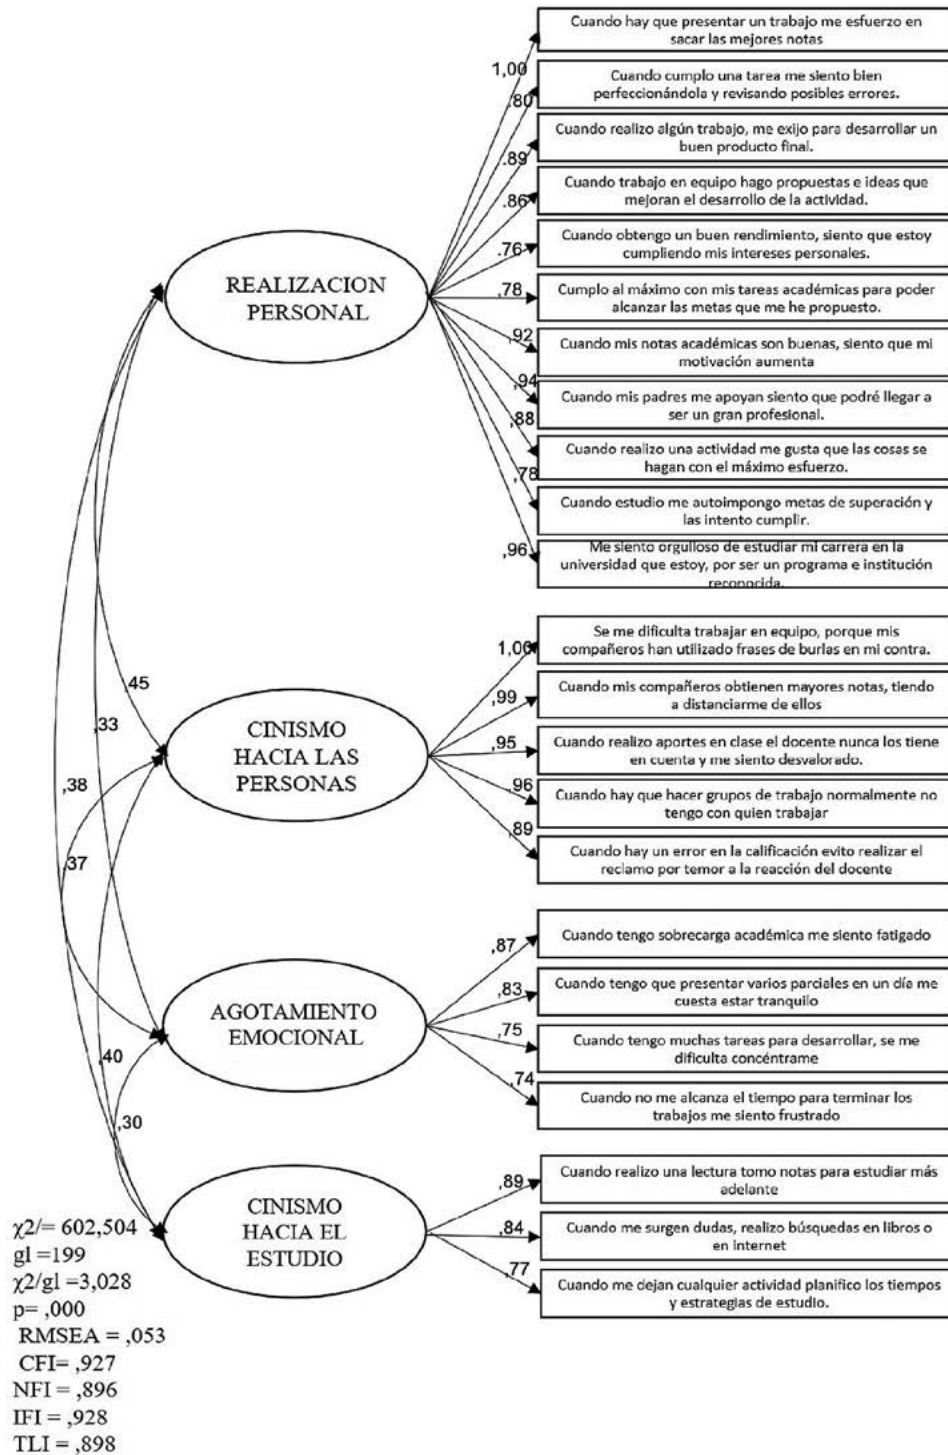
Cuando hay que presentar un trabajo me esfuerzo en sacar las mejores notas

1,00

,80

Cuando cumplo una tarea me siento bien perfeccionándola y revisando posibles errores.

Cuando realizo algún trabajo, me exijo para desarrollar un buen producto final.

,89

Cuando trabajo en equipo hago propuestas e ideas que mejoran el desarrollo de la actividad.

,86

Cuando obtengo un buen rendimiento, siento que estoy cumpliendo mis intereses personales.

,76

REALIZACION PERSONAL

,78

Cumplo al máximo con mis tareas académicas para poder alcanzar las metas que me he propuesto.

,92

Cuando mis notas académicas son buenas, siento que mi motivación aumenta

,94

Cuando mis padres me apoyan siento que podré llegar a ser un gran profesional.

,88

Cuando realizo una actividad me gusta que las cosas se hagan con el máximo esfuerzo.

,78

Cuando estudio me autoimpongo metas de superación y las intento cumplir.

,96

Me siento orgulloso de estudiar mi carrera en la universidad que estoy, por ser un programa e institución reconocida.

Se me dificulta trabajar en equipo, porque mis compañeros han utilizado frases de burlas en mi contra.

1,00

,99

Cuando mis compañeros obtienen mayores notas, tiendo a distanciarme de ellos

,45

,33

CINISMO HACIA LAS PERSONAS

,95

Cuando realizo aportes en clase el docente nunca los tiene en cuenta y me siento desvalorado.

,38

,96

Cuando hay que hacer grupos de trabajo normalmente no tengo con quien trabajar

,37

,89

Cuando hay un error en la calificación evito realizar el reclamo por temor a la reacción del docente

,87

Cuando tengo sobrecarga académica me siento fatigado

,83

Cuando tengo que presentar varios parciales en un día me cuesta estar tranquilo

AGOTAMIENTO EMOCIONAL

,75

Cuando tengo muchas tareas para desarrollar, se me dificulta concéntrame

,40

,74

Cuando no me alcanza el tiempo para terminar los trabajos me siento frustrado

,30

,89

Cuando realizo una lectura tomo notas para estudiar más adelante

CINISMO HACIA EL ESTUDIO

,84

Cuando me surgen dudas, realizo búsquedas en libros o en internet

,77

Cuando me dejan cualquier actividad planifico los tiempos y estrategias de estudio.

$\chi 2$/= 602,504
gl =199
$\chi 2$/gl =3,028
p= ,000
RMSEA = ,053
CFI= ,927
NFI = ,896
IFI = ,928
TLI = ,898